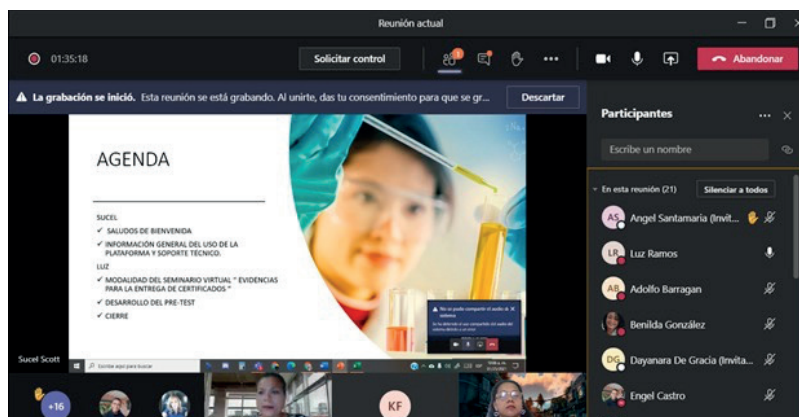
Reunión actual

01:35:18

Solicitar control

Abandonar

La grabación se inició. Esta reunión se está grabando. Al unirte, das tu consentimiento para que se gr...

Descartar

Participantes

Escribe un nombre

En esta reunión (21)

Silenciar a todos

AGENDA

SUCEL
✓ SALUDOS DE BIENVENIDA
✓ INFORMACIÓN GENERAL DEL USO DE LA PLATAFORMA Y SOPORTE TÉCNICO.
LUZ
✓ MODALIDAD DEL SEMINARIO VIRTUAL " EVIDENCIAS PARA LA ENTREGA DE CERTIFICADOS "
✓ DESARROLLO DEL PRE-TEST
✓ CIERRE

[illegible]

Escribe aquí para buscar

Sucel Scott

+16

KF

AS Angel Santamaria (Invit...

LR Luz Ramos

AB Adolfo Barragan

Benilda González

DG Dayanara De Gracia (Invita...

Engel Castro